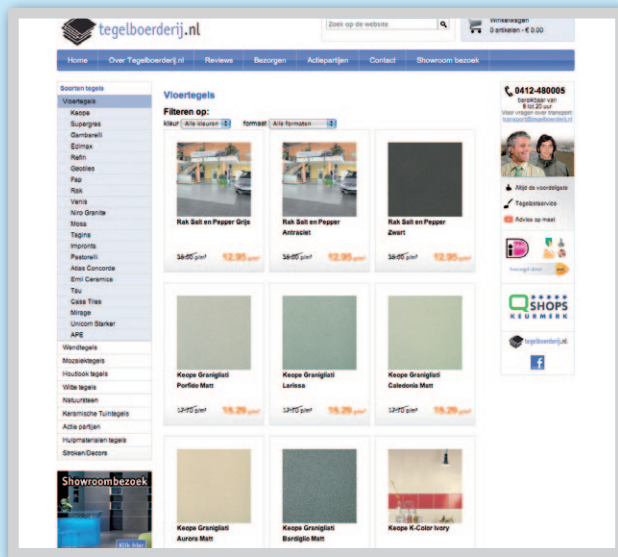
tegelboerderij.nl

Zoek op de website

Winkelwagen
0 artikelen - € 0.00

Home | Over Tegelboerderij.nl | Reviews | Bezorgen | Actiepartijen | Contact | Showroom bezoek

Soorten tegels
Vloertegels
Keope
Supergres
Gambarelli
Edimax
Rafin
Geotiles
Fap
Rak
Venis
Niro Granite
Mosa
Tagina
Impronta
Pastorelli
Atlas Concorde
Emil Ceramica
Tau
Casa Tiles
Mirage
Unicom Starker
APE
Wandtegels
Mozaiektegels
Houtlook tegels
Witte tegels
Natuursteen
Keramische Tuintegels
Actie partijen
Hulpmaterialen tegels
Stroken/Decors

Showroombezoek
Klik hier

Vloertegels
Filteren op:
kleur Alle kleuren formaat Alle formaten

Rak Salt en Pepper Grijs
38.00 p/m² 12.95 p/m²

Rak Salt en Pepper Antraciet
38.00 p/m² 12.95 p/m²

Rak Salt en Pepper Zwart
38.00 p/m² 12.95 p/m²

Keope Granigliati Porfido Matt
17.10 p/m² 15.29 p/m²

Keope Granigliati Larissa
17.10 p/m² 15.29 p/m²

Keope Granigliati Caledonia Matt
17.10 p/m² 15.29 p/m²

Keope Granigliati Aurora Matt

Keope Granigliati Bardiglio Matt

Keope K-Color Ivory

0412-480005
bereikbaar van 9 tot 20 uur
Voor vragen over transport: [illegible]

Altijd de voordeligste
Tegelzetservice
Advies op maat

Q SHOPS KEURMERK

tegelboerderij.nl